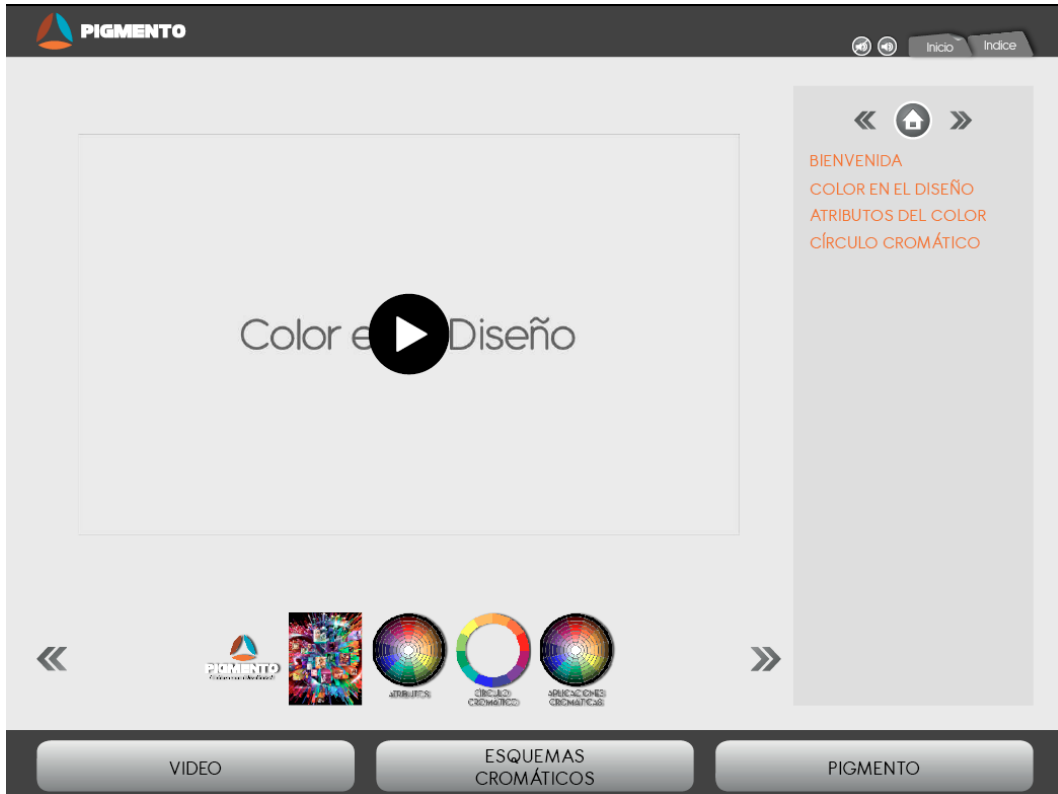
PIGMENTO

Inicio Indice

BIENVENIDA
COLOR EN EL DISEÑO
ATRIBUTOS DEL COLOR
CÍRCULO CROMÁTICO

Color e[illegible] Diseño

PIGMENTO

ATRIBUTOS

CÍRCULO CROMÁTICO

APLICACIONES CROMÁTICAS

VIDEO

ESQUEMAS CROMÁTICOS

PIGMENTO